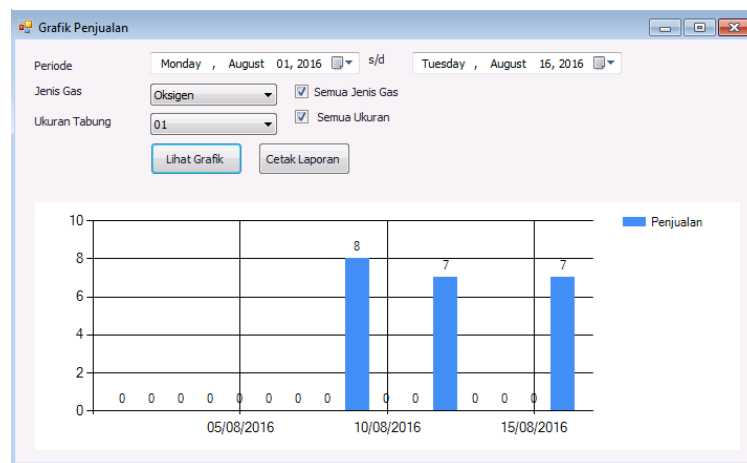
Grafik Penjualan

Periode
Monday , August 01, 2016
s/d
Tuesday , August 16, 2016

Jenis Gas
Oksigen
Semua Jenis Gas

Ukuran Tabung
01
Semua Ukuran

Lihat Grafik
Cetak Laporan

10
8
6
4
2
0

0 0 0 0 0 0 0 0 8 0 0 7 0 0 0 7

05/08/2016
10/08/2016
15/08/2016

Penjualan